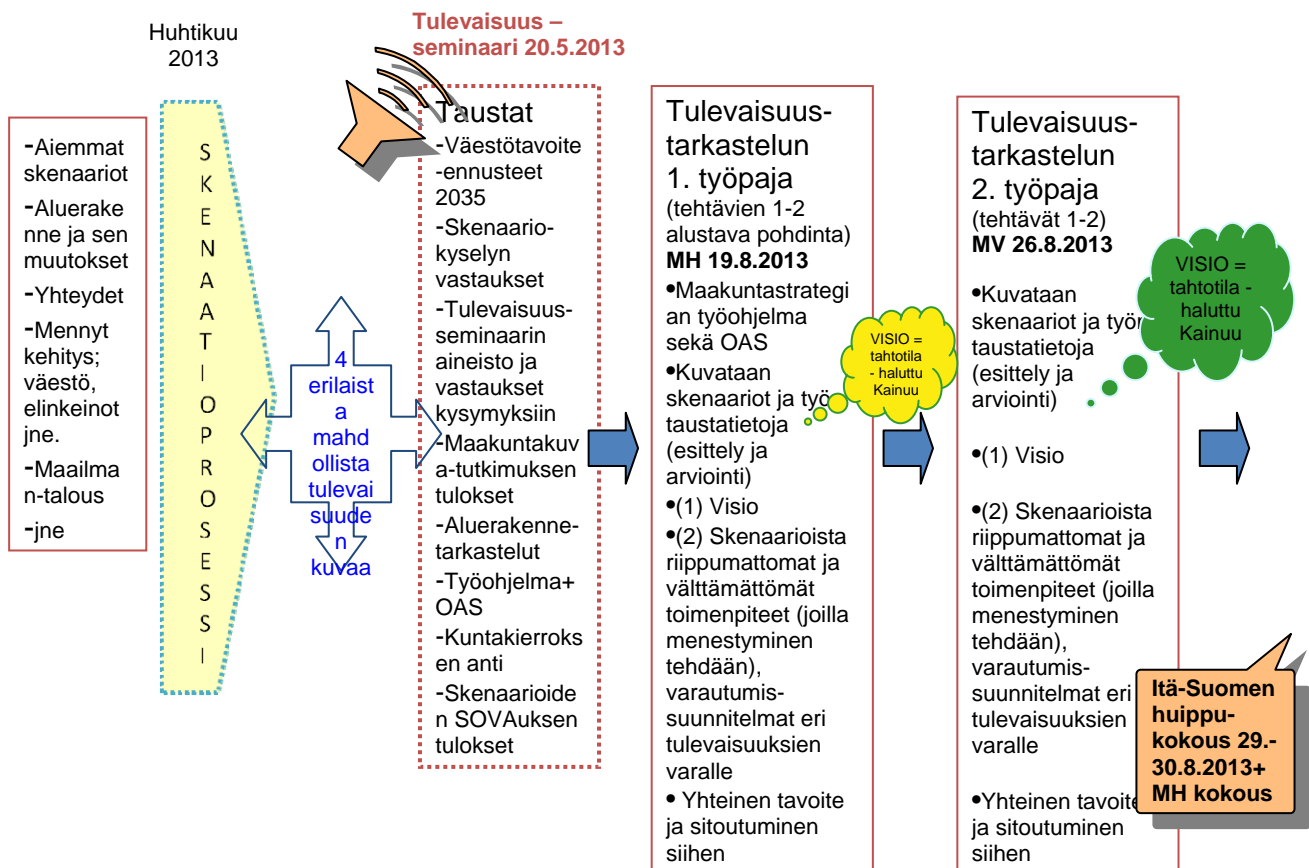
Huhtikuu 2013

-Aiemmat skenaariot
-Aluerakenne ja sen muutokset
-Yhteydet
-Mennyt kehitys; väestö, elinkeinot jne.
-Maailman-talous
-jne

SKENAATIOPROSESSI

4 erilaista mahdollista tulevaisuuden kuvaa

Tulevaisuus – seminaari 20.5.2013

Taustat
-Väestötavoite-ennusteet 2035
-Skenaario-kyselyn vastaukset
-Tulevaisuus-seminaarin aineisto ja vastaukset kysymyksiin
-Maakuntakuva-tutkimuksen tulokset
-Aluerakenne-tarkastelut
-Työohjelma+ OAS
-Kuntakierroksen anti
-Skenaarioiden SOVAuksen tulokset

Tulevaisuus-tarkastelun 1. työpaja
(tehtävien 1-2 alustava pohdinta)
MH 19.8.2013
•Maakuntastrategian työohjelma sekä OAS
•Kuvataan skenaariot ja työ taustatietoja (esittely ja arviointi)
•(1) Visio
•(2) Skenaarioista riippumattomat ja välttämättömät toimenpiteet (joilla menestyminen tehdään), varautumis-suunnitelmat eri tulevaisuuksien varalle
• Yhteinen tavoite ja sitoutuminen siihen

VISIO = tahtotila - haluttu Kainuu

Tulevaisuus-tarkastelun 2. työpaja
(tehtävät 1-2)
MV 26.8.2013
•Kuvataan skenaariot ja työ taustatietoja (esittely ja arviointi)
•(1) Visio
•(2) Skenaarioista riippumattomat ja välttämättömät toimenpiteet (joilla menestyminen tehdään), varautumis-suunnitelmat eri tulevaisuuksien varalle
•Yhteinen tavoite ja sitoutuminen siihen

VISIO = tahtotila - haluttu Kainuu

Itä-Suomen huippu-kokous 29.-30.8.2013+ MH kokous